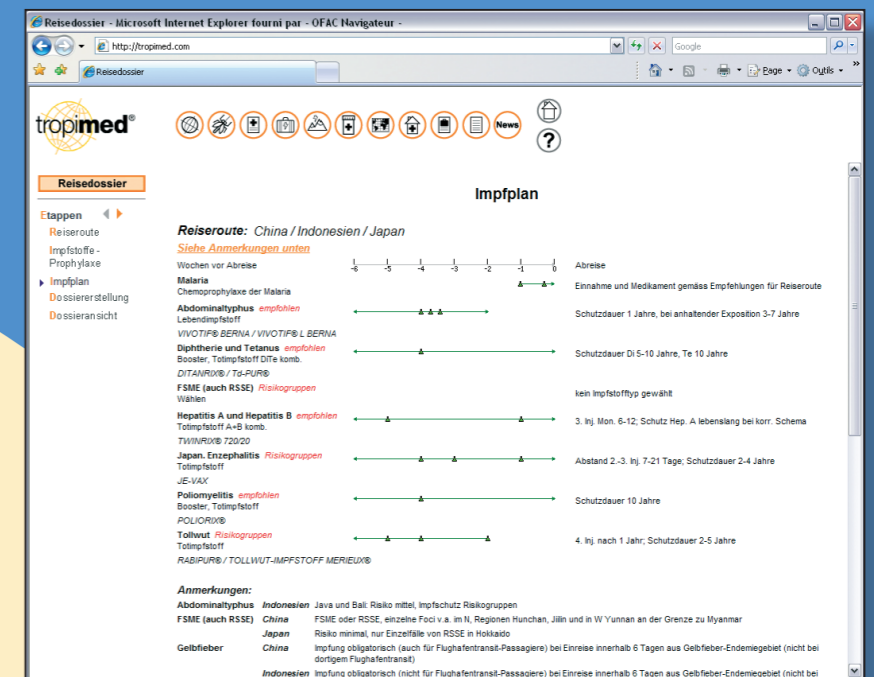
Reisedossier - Microsoft Internet Explorer fourni par - OFAC Navigateur -

http://tropimed.com

Google

Reisedossier

Page · Outils ·

tropimed®

News

Reisedossier

Etappen

Reiseroute

Impfstoffe - Prophylaxe

Impfplan

Dossiererstellung

Dossieransicht

Impfplan

Reiseroute: China / Indonesien / Japan

Siehe Anmerkungen unten

Wochen vor Abreise -6 -5 -4 -3 -2 -1 0 Abreise

Malaria
Chemoprophylaxe der Malaria
Einnahme und Medikament gemäss Empfehlungen für Reiseroute

Abdominaltyphus empfohlen
Lebendimpfstoff
VIVOTIF® BERNA / VIVOTIF® L BERNA
Schutzdauer 1 Jahre, bei anhaltender Exposition 3-7 Jahre

Diphtherie und Tetanus empfohlen
Booster, Totimpfstoff DiTe komb.
DITANRIX® / Td-PUR®
Schutzdauer Di 5-10 Jahre, Te 10 Jahre

FSME (auch RSSE) Risikogruppen
Wählen
kein Impfstofftyp gewählt

Hepatitis A und Hepatitis B empfohlen
Totimpfstoff A+B komb.
TWINRIX® 720/20
3. Inj. Mon. 6-12; Schutz Hep. A lebenslang bei korr. Schema

Japan. Enzephalitis Risikogruppen
Totimpfstoff
JE-VAX
Abstand 2.-3. Inj. 7-21 Tage; Schutzdauer 2-4 Jahre

Poliomyelitis empfohlen
Booster, Totimpfstoff
POLIORIX®
Schutzdauer 10 Jahre

Tollwut Risikogruppen
Totimpfstoff
RABIPUR® / TOLLWUT-IMPFSTOFF MERIEUX®
4. Inj. nach 1 Jahr; Schutzdauer 2-5 Jahre

Anmerkungen:

| | | |
|---|---|---|
| Abdominaltyphus | Indonesien | Java und Bali: Risiko mittel, Impfschutz Risikogruppen |
| FSME (auch RSSE) | China | FSME oder RSSE, einzelne Foci v.a. im N, Regionen Hunchan, Jilin und in W Yunnan an der Grenze zu Myanmar |
| | Japan | Risiko minimal, nur Einzelfälle von RSSE in Hokkaido |
| Gelbfieber | China | Impfung obligatorisch (auch für Flughafentransit-Passagiere) bei Einreise innerhalb 6 Tagen aus Gelbfieber-Endemiegebiet (nicht bei dortigem Flughafentransit) |
| | Indonesien | Impfung obligatorisch (nicht für Flughafentransit-Passagiere) bei Einreise innerhalb 6 Tagen aus Gelbfieber-Endemiegebiet (nicht bei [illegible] |